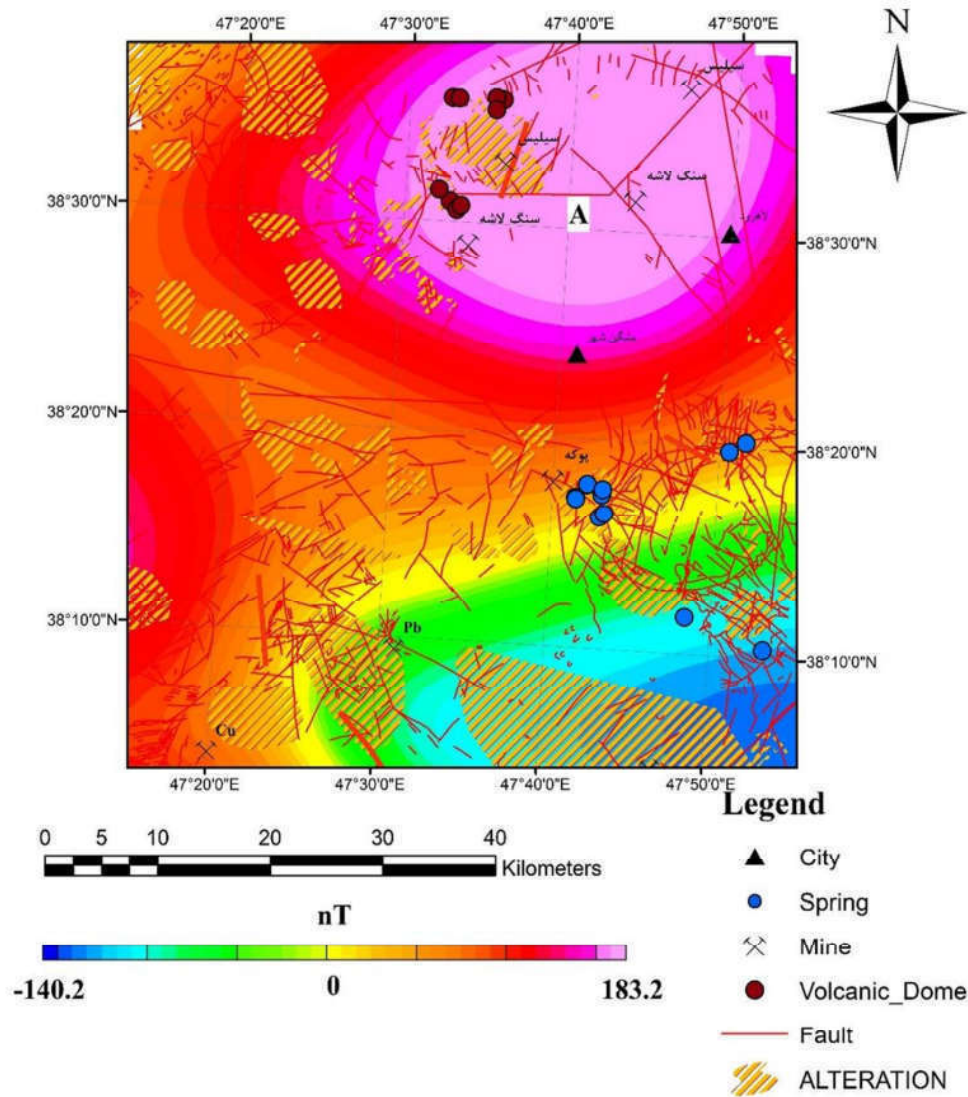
47°20'0"E 47°30'0"E 47°40'0"E 47°50'0"E

N

سیلیس

سیلیس

سنگ لاشه

سنگ لاشه

A

اهر

مشگین شهر

38°30'0"N

38°30'0"N

38°20'0"N

38°20'0"N

پوکه

38°10'0"N

38°10'0"N

Pb

Cu

47°20'0"E 47°30'0"E 47°40'0"E 47°50'0"E

0 5 10 20 30 40

Kilometers

nT

-140.2 0 183.2

Legend

City

Spring

Mine

Volcanic_Dome

Fault

ALTERATION